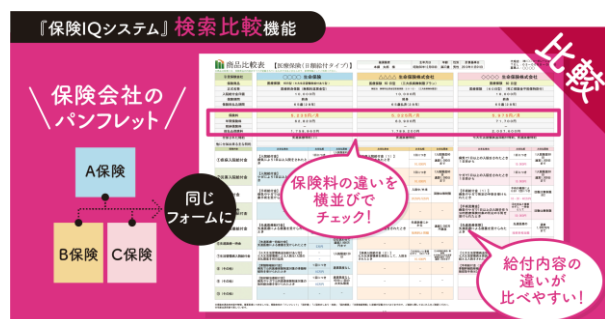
『保険IQシステム』検索比較機能

比較

保険会社の
パンフレット

A保険

B保険

C保険

同じ
フォームに

商品比較表 【医療保険（日額給付タイプ）】

○○○○生命保険株式会社

○○○○生命保険株式会社

○○○○生命保険株式会社

保険料の違いを
横並びで
チェック!

給付内容の
違いが
比べやすい!